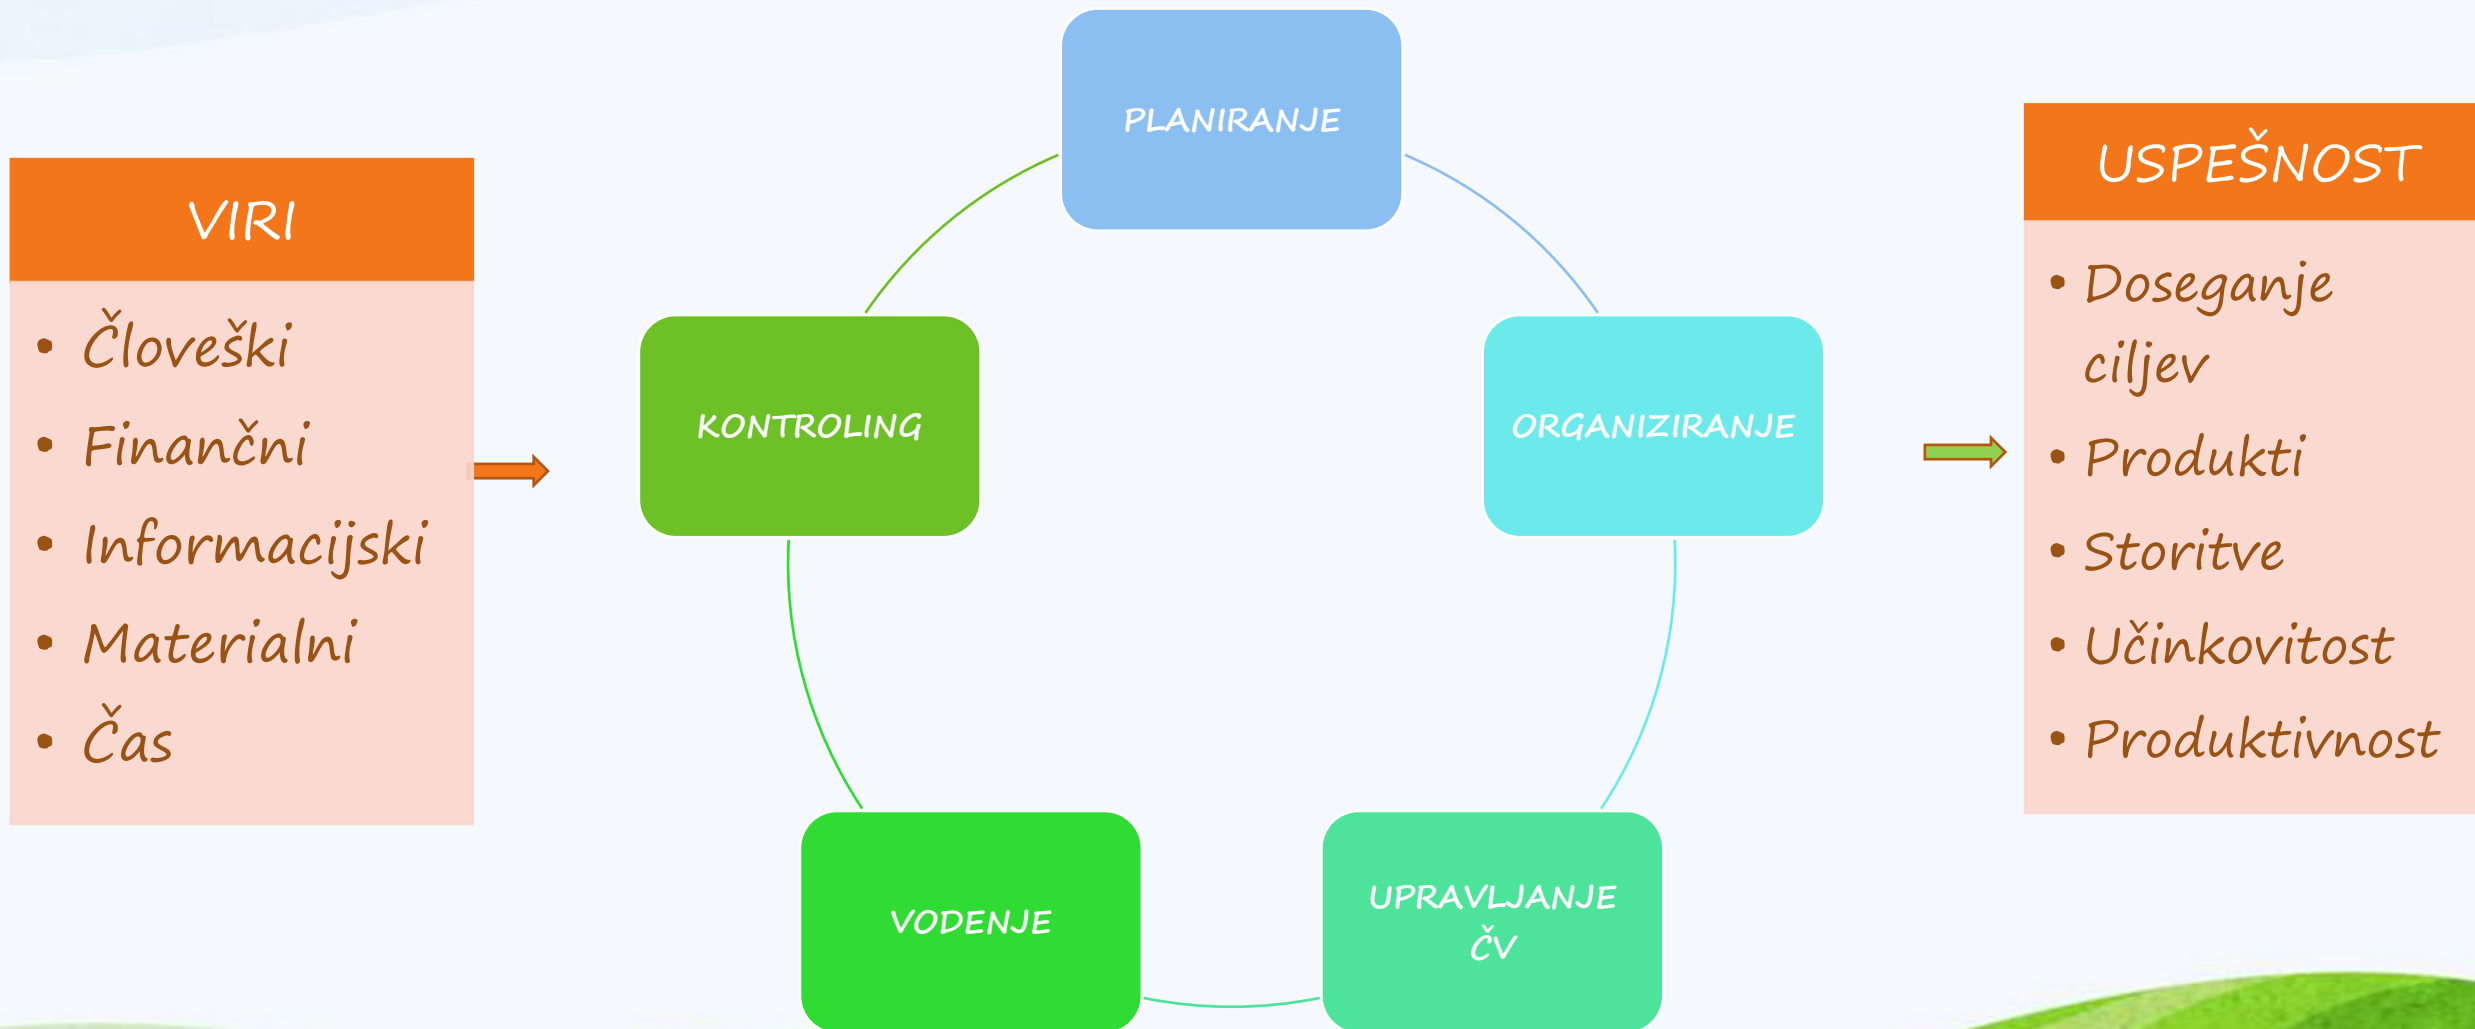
VIRI

- Človeški
- Finančni
- Informacijski
- Materialni
- Čas

PLANIRANJE

ORGANIZIRANJE

UPRAVLJANJE ČV

VODENJE

KONTROLING

USPEŠNOST

- Doseganje ciljev
- Produkti
- Storitve
- Učinkovitost
- Produktivnost